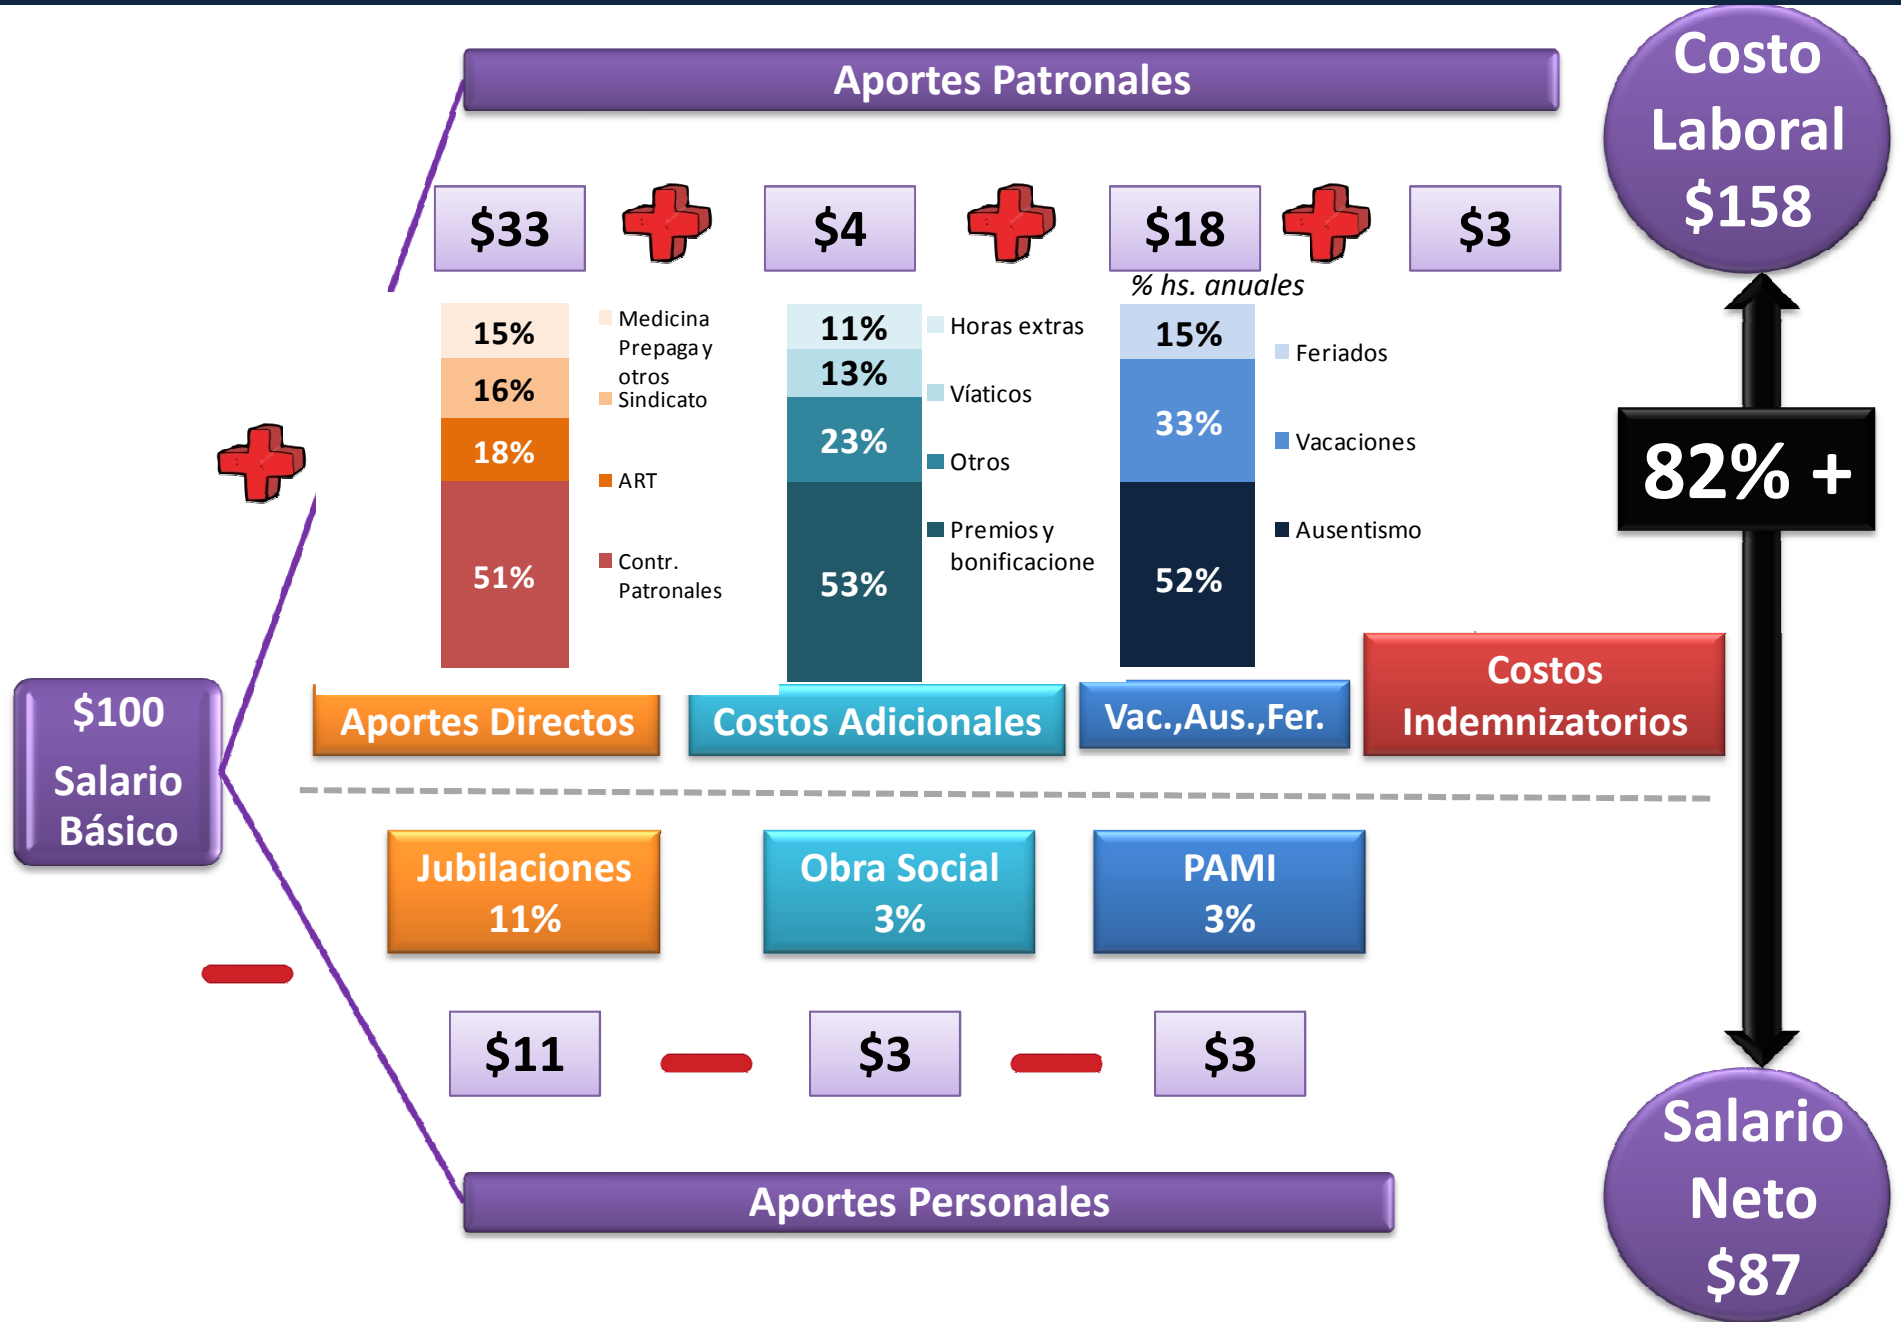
Aportes Patronales

Costo Laboral $158

$33

$4

$18

$3

% hs. anuales

| 15% |
|---|
| 16% |
| 18% |
| 51% |

Medicina Prepaga y otros
Sindicato
ART
Contr. Patronales

| 11% |
|---|
| 13% |
| 23% |
| 53% |

Horas extras
Víaticos
Otros
Premios y bonificacione

| 15% |
|---|
| 33% |
| 52% |

Feriados
Vacaciones
Ausentismo

82% +

$100 Salario Básico

Aportes Directos

Costos Adicionales

Vac.,Aus.,Fer.

Costos Indemnizatorios

Jubilaciones 11%

Obra Social 3%

PAMI 3%

$11

$3

$3

Aportes Personales

Salario Neto $87